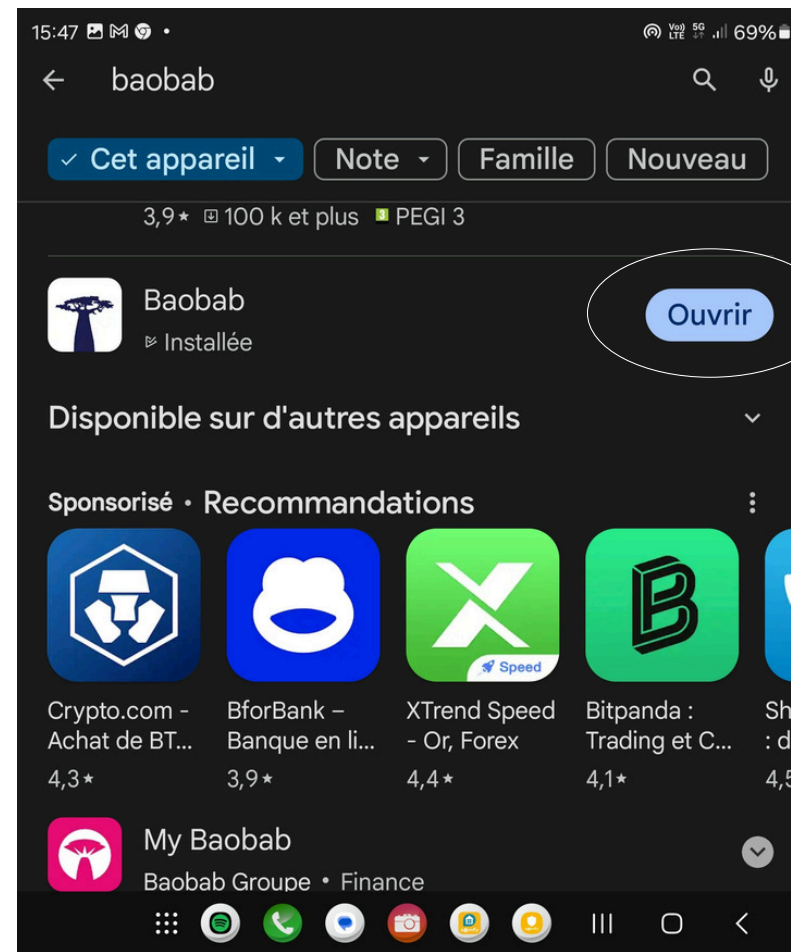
15:47 69%

baobab

Cet appareil
Note
Famille
Nouveau

3,9★ 100 k et plus PEGI 3

Baobab
Installée
Ouvrir

Disponible sur d'autres appareils

Sponsorisé • Recommandations

Speed

Crypto.com - Achat de BT...
4,3★

BforBank – Banque en li...
3,9★

XTrend Speed - Or, Forex
4,4★

Bitpanda : Trading et C...
4,1★

Sh : d
4,5

My Baobab
Baobab Groupe • Finance